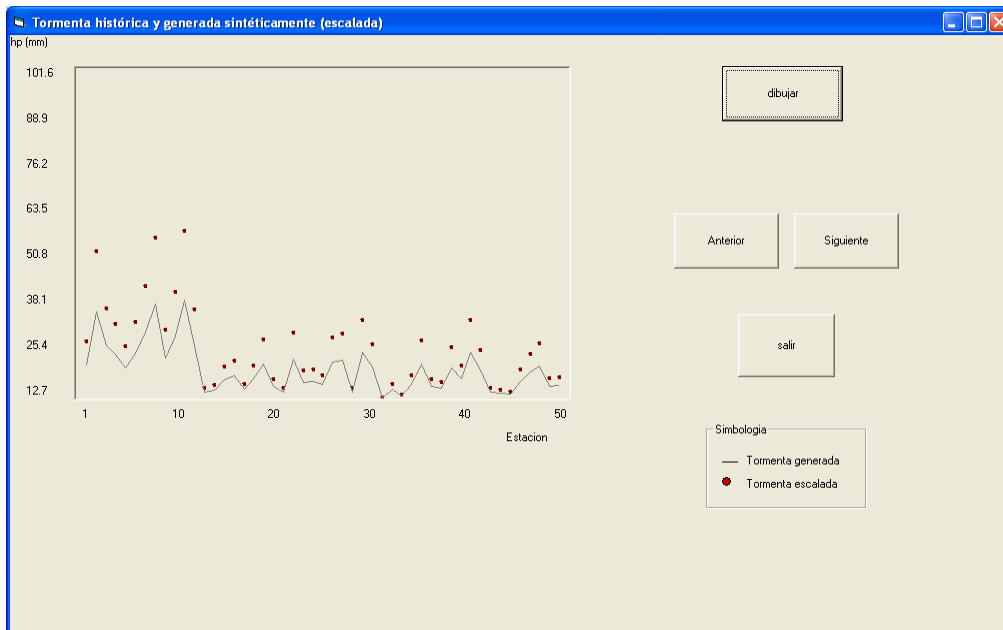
Tormenta histórica y generada sintéticamente (escalada)

hp (mm)

101.6
88.9
76.2
63.5
50.8
38.1
25.4
12.7

1
10
20
30
40
50

Estacion

dibujar

Anterior

Siguiente

salir

Simbologia

Tormenta generada

Tormenta escalada